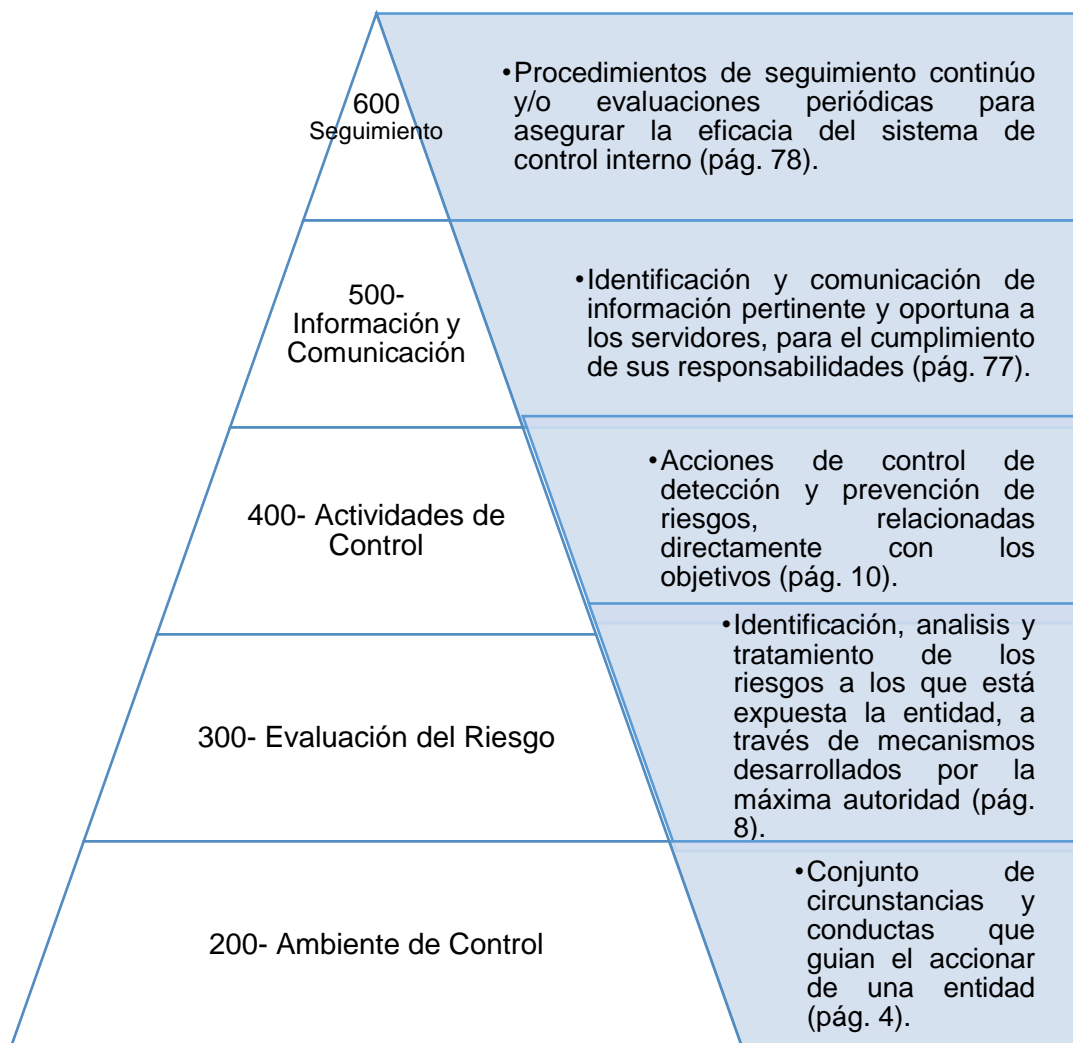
600
Seguimiento

•Procedimientos de seguimiento continúo y/o evaluaciones periódicas para asegurar la eficacia del sistema de control interno (pág. 78).

500- Información y Comunicación

•Identificación y comunicación de información pertinente y oportuna a los servidores, para el cumplimiento de sus responsabilidades (pág. 77).

400- Actividades de Control

•Acciones de control de detección y prevención de riesgos, relacionadas directamente con los objetivos (pág. 10).

300- Evaluación del Riesgo

•Identificación, analisis y tratamiento de los riesgos a los que está expuesta la entidad, a través de mecanismos desarrollados por la máxima autoridad (pág. 8).

200- Ambiente de Control

•Conjunto de circunstancias y conductas que guian el accionar de una entidad (pág. 4).